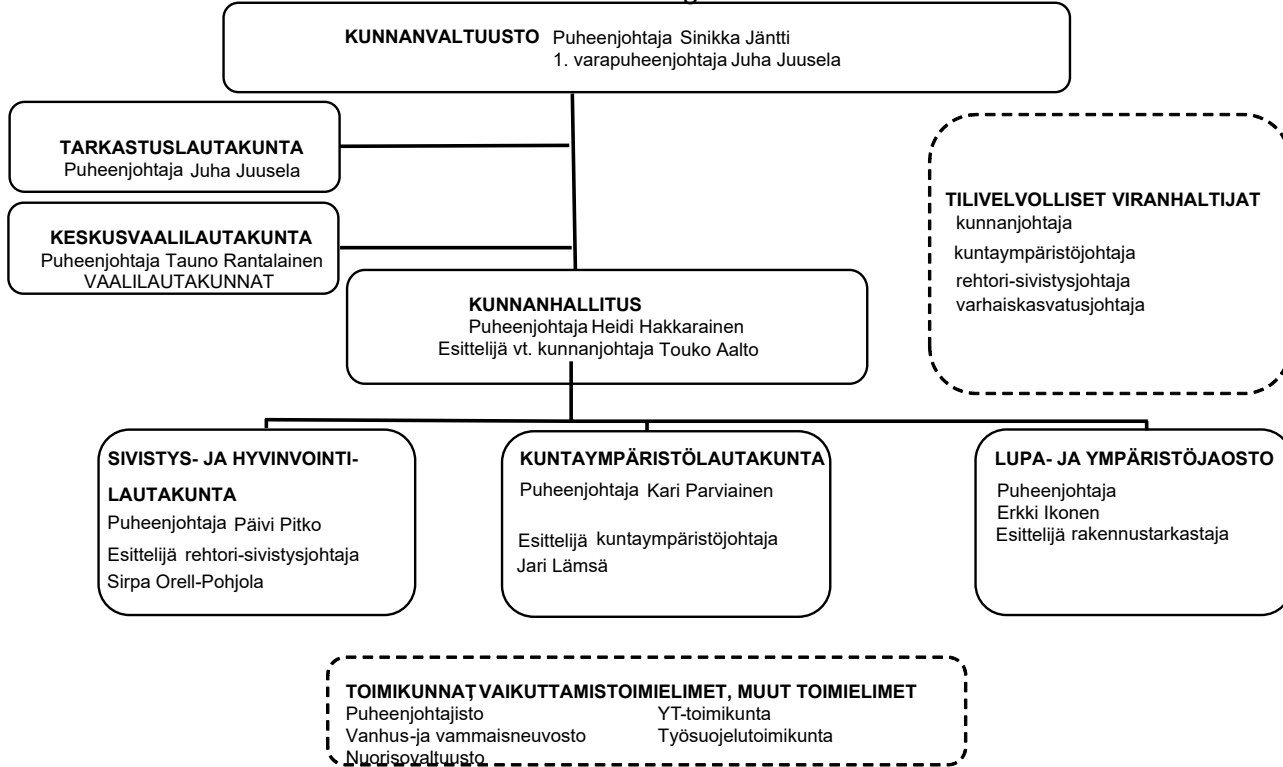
KUNNANVALTUUSTO Puheenjohtaja Sinikka Jäntti
1. varapuheenjohtaja Juha Juusela

TARKASTUSLAUTAKUNTA
Puheenjohtaja Juha Juusela

KESKUSVAALILAUTAKUNTA
Puheenjohtaja Tauno Rantalainen
VAALILAUTAKUNNAT

TILIVELVOLLISET VIRANHALTIJAT
kunnanjohtaja
kuntaympäristöjohtaja
rehtori-sivistysjohtaja
varhaiskasvatusjohtaja

KUNNANHALLITUS
Puheenjohtaja Heidi Hakkarainen
Esittelijä vt. kunnanjohtaja Touko Aalto

SIVISTYS- JA HYVINVOINTI-LAUTAKUNTA
Puheenjohtaja Päivi Pitko
Esittelijä rehtori-sivistysjohtaja
Sirpa Orell-Pohjola

KUNTAYMPÄRISTÖLAUTAKUNTA
Puheenjohtaja Kari Parviainen

Esittelijä kuntaympäristöjohtaja
Jari Lämsä

LUPA- JA YMPÄRISTÖJAOSTO
Puheenjohtaja
Erkki Ikonen
Esittelijä rakennustarkastaja

TOIMIKUNNAT, VAIKUTTAMISTOIMIELIMET, MUUT TOIMIELIMET
Puheenjohtajisto
Vanhus-ja vammaisneuvosto
Nuorisovaltuusto
YT-toimikunta
Työsuojelutoimikunta